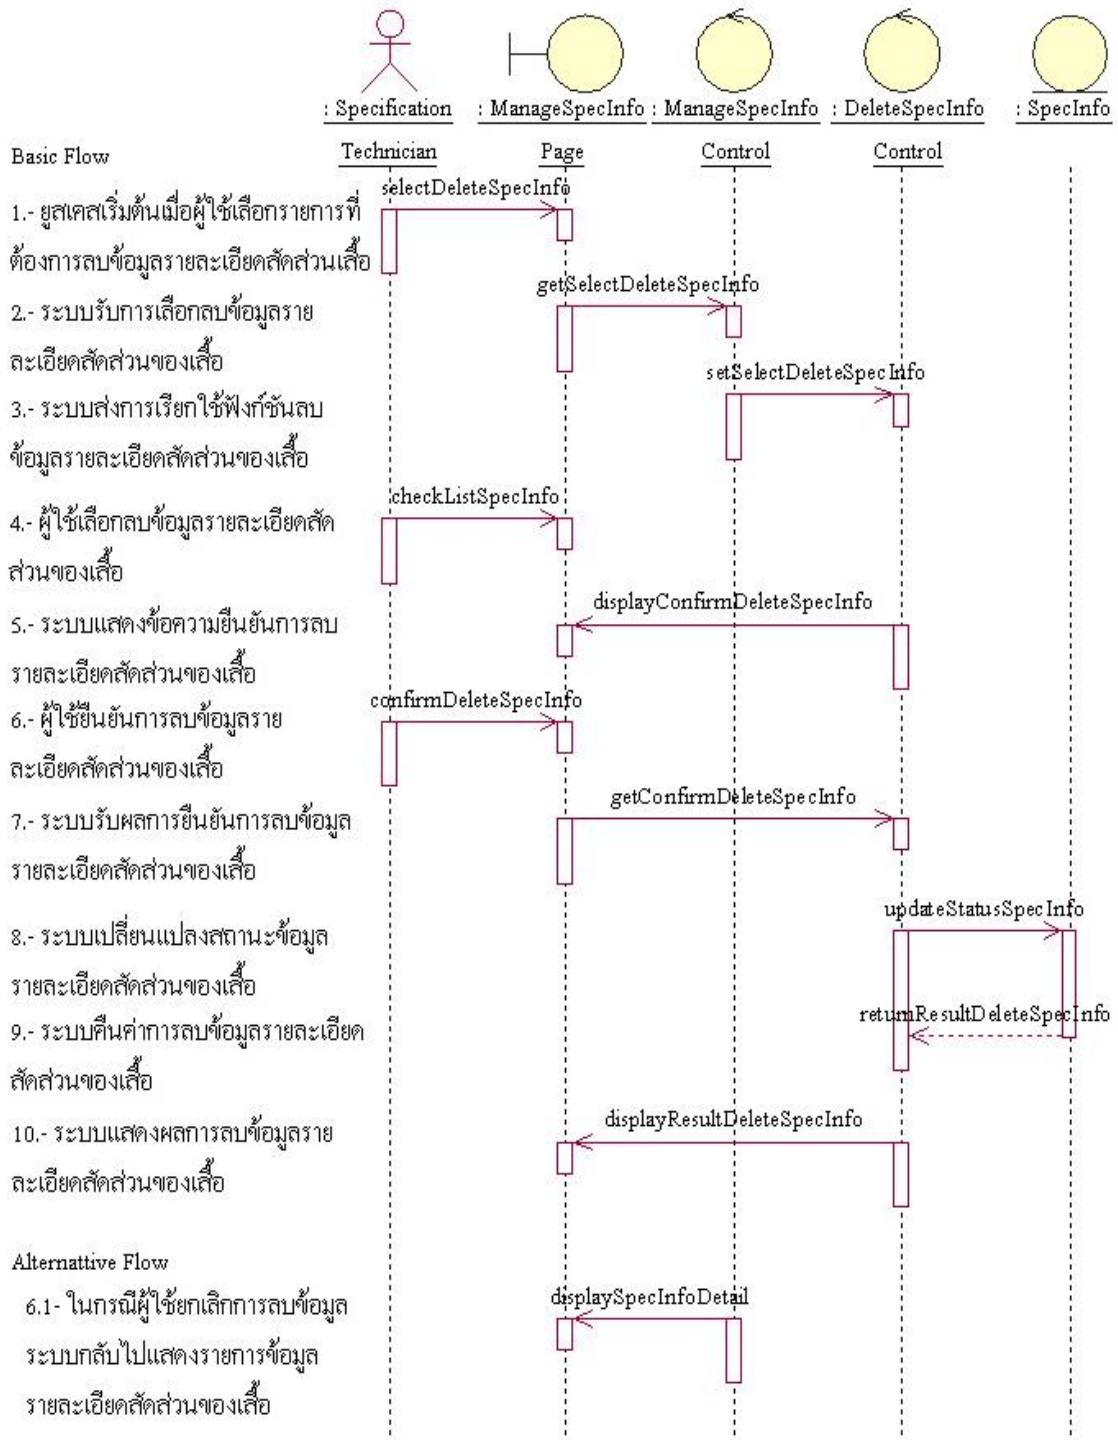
: Specification Technician

: ManageSpecInfo Page

: ManageSpecInfo Control

: DeleteSpecInfo Control

: SpecInfo

Basic Flow

1.- ยูสเคสเริ่มต้นเมื่อผู้ใช้เลือกรายการที่ต้องการลบข้อมูลรายละเอียดสัดส่วนเสื้อ

selectDeleteSpecInfo

2.- ระบบรับการเลือกลบข้อมูลรายละเอียดสัดส่วนของเสื้อ

getSelectDeleteSpecInfo

3.- ระบบส่งการเรียกใช้ฟังก์ชันลบข้อมูลรายละเอียดสัดส่วนของเสื้อ

setSelectDeleteSpecInfo

4.- ผู้ใช้เลือกลบข้อมูลรายละเอียดสัดส่วนของเสื้อ

checkListSpecInfo

5.- ระบบแสดงข้อความยืนยันการลบรายละเอียดสัดส่วนของเสื้อ

displayConfirmDeleteSpecInfo

6.- ผู้ใช้ยืนยันการลบข้อมูลรายละเอียดสัดส่วนของเสื้อ

confirmDeleteSpecInfo

7.- ระบบรับผลการยืนยันการลบข้อมูลรายละเอียดสัดส่วนของเสื้อ

getConfirmDeleteSpecInfo

8.- ระบบเปลี่ยนแปลงสถานะข้อมูลรายละเอียดสัดส่วนของเสื้อ

updateStatusSpecInfo

9.- ระบบคืนค่าการลบข้อมูลรายละเอียดสัดส่วนของเสื้อ

returnResultDeleteSpecInfo

10.- ระบบแสดงผลการลบข้อมูลรายละเอียดสัดส่วนของเสื้อ

displayResultDeleteSpecInfo

Alternattive Flow

6.1- ในกรณีผู้ใช้ยกเลิกการลบข้อมูล ระบบกลับไปแสดงรายการข้อมูลรายละเอียดสัดส่วนของเสื้อ

displaySpecInfoDetail